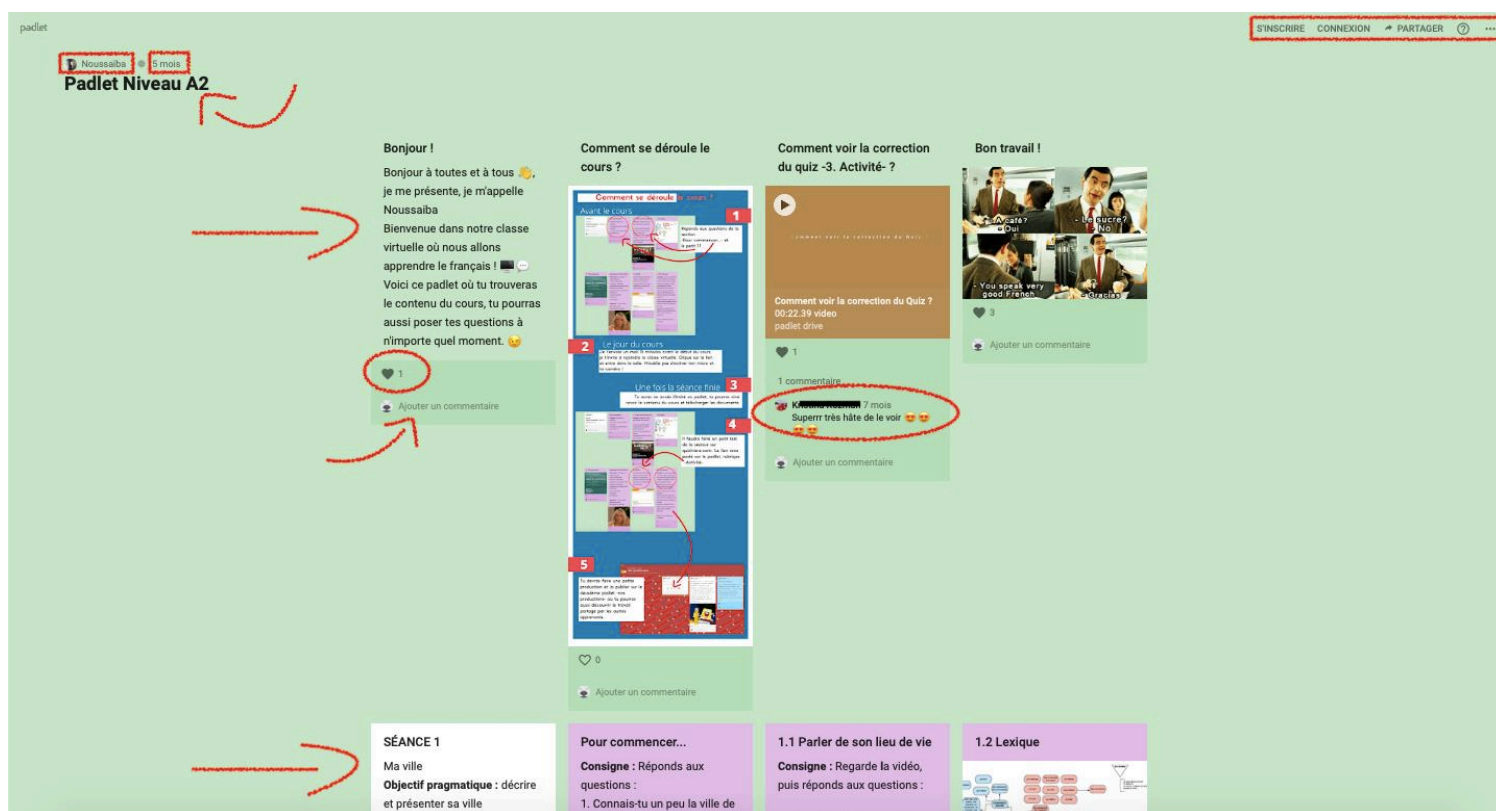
padlet

S'INSCRIRE CONNEXION PARTAGER ⓘ ···

Noussaiba · 5 mois

Padlet Niveau A2

Bonjour !

Bonjour à toutes et à tous 👋, je me présente, je m'appelle Noussaiba
Bienvenue dans notre classe virtuelle où nous allons apprendre le français ! 🖥️💬
Voici ce padlet où tu trouveras le contenu du cours, tu pourras aussi poser tes questions à n'importe quel moment. 😉

♥ 1

Ajouter un commentaire

Comment se déroule le cours ?

Comment se déroule le cours ?
Avant le cours
1
Réponds aux questions de la section
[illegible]
2 Le jour du cours
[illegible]
Une fois la séance finie 3
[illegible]
4
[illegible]
5
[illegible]

♡ 0

Ajouter un commentaire

Comment voir la correction du quiz -3. Activité- ?

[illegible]

Comment voir la correction du Quiz ?
00:22.39 video
padlet drive

♥ 1

1 commentaire

K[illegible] 7 mois
Superrr très hâte de le voir 😍😍😍😍

Ajouter un commentaire

Bon travail !

- A café?
- Oui
- Le sucre?
- No
- You speak very good French
- Gracias

♥ 3

Ajouter un commentaire

SÉANCE 1

Ma ville
Objectif pragmatique : décrire et présenter sa ville

Pour commencer...

Consigne : Réponds aux questions :
1. Connais-tu un peu la ville de

1.1 Parler de son lieu de vie

Consigne : Regarde la vidéo, puis réponds aux questions :

1.2 Lexique